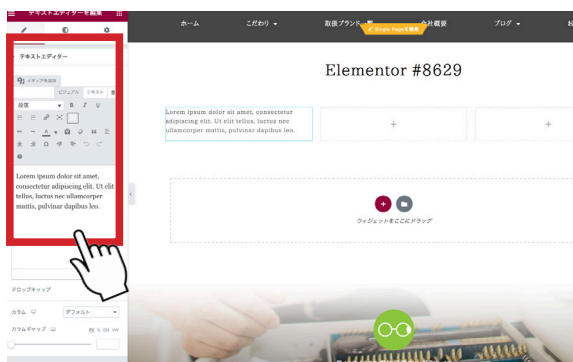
テキストエディターを編集

テキストエディター

メディアを追加

ビジュアル テキスト

段落

B I U

Lorem ipsum dolor sit amet, consectetur adipiscing elit. Ut elit tellus, luctus nec ullamcorper mattis, pulvinar dapibus leo.

ドロップキャップ

カラム

デフォルト

カラムギャップ

PX EM VW

ホーム

こだわり

取扱ブランド

会社概要

ブログ

Single Pageを編集

Elementor #8629

Lorem ipsum dolor sit amet, consectetur adipiscing elit. Ut elit tellus, luctus nec ullamcorper mattis, pulvinar dapibus leo.

+

+

ウィジェットをここにドラッグ